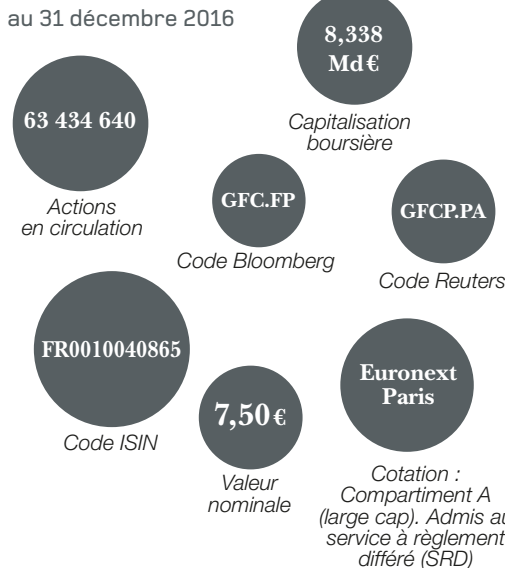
au 31 décembre 2016

8,338 Md€

Capitalisation boursière

63 434 640

Actions en circulation

GFC.FP

Code Bloomberg

GFCP.PA

Code Reuters

FR0010040865

Code ISIN

7,50€

Valeur nominale

Euronext Paris

Cotation : Compartiment A (large cap). Admis au service à règlement différé (SRD)